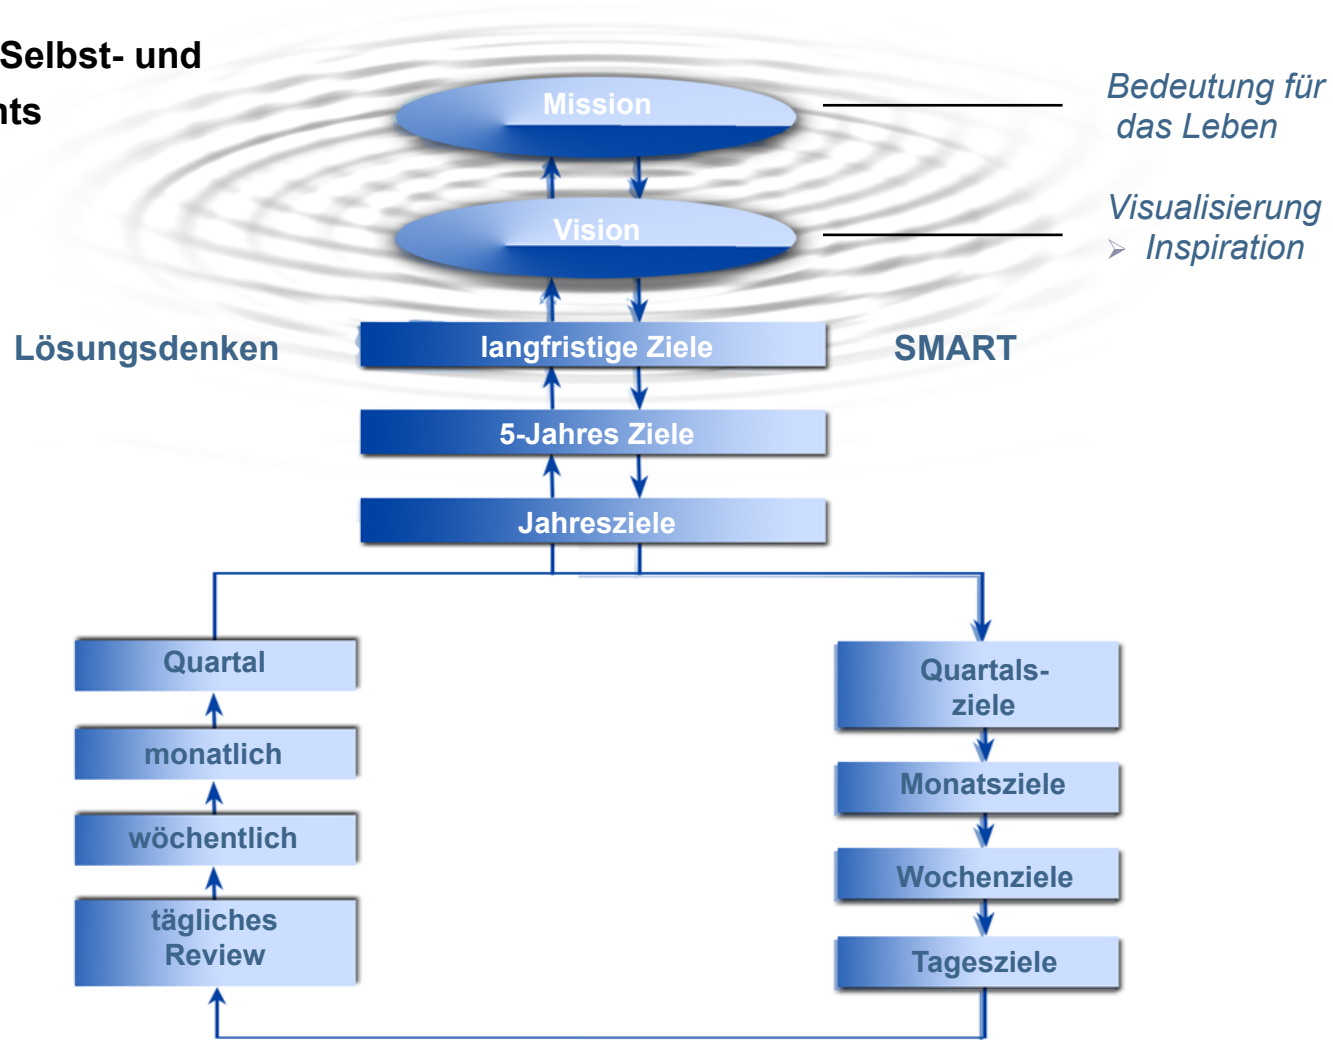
Selbst- und
nts

Mission

Bedeutung für das Leben

Vision

Visualisierung
➢ Inspiration

Lösungsdenken

langfristige Ziele

SMART

5-Jahres Ziele

Jahresziele

Quartal

monatlich

wöchentlich

tägliches Review

Quartalsziele

Monatsziele

Wochenziele

Tagesziele